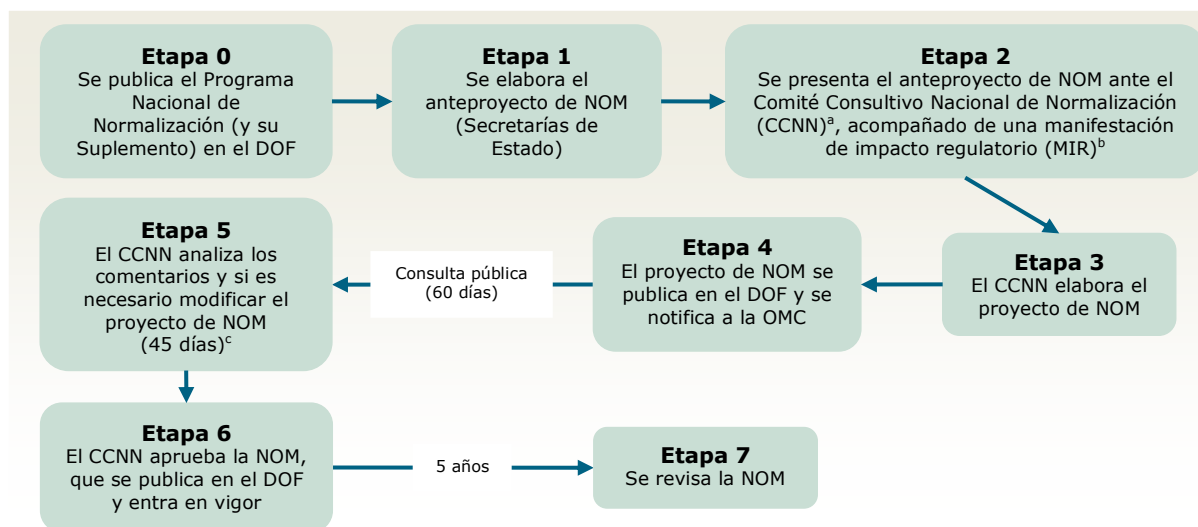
**Etapa 0**
Se publica el Programa Nacional de Normalización (y su Suplemento) en el DOF

**Etapa 1**
Se elabora el anteproyecto de NOM (Secretarías de Estado)

**Etapa 2**
Se presenta el anteproyecto de NOM ante el Comité Consultivo Nacional de Normalización (CCNN)$^{a}$, acompañado de una manifestación de impacto regulatorio (MIR)$^{b}$

**Etapa 3**
El CCNN elabora el proyecto de NOM

**Etapa 4**
El proyecto de NOM se publica en el DOF y se notifica a la OMC

Consulta pública (60 días)

**Etapa 5**
El CCNN analiza los comentarios y si es necesario modificar el proyecto de NOM (45 días)$^{c}$

**Etapa 6**
El CCNN aprueba la NOM, que se publica en el DOF y entra en vigor

5 años

**Etapa 7**
Se revisa la NOM